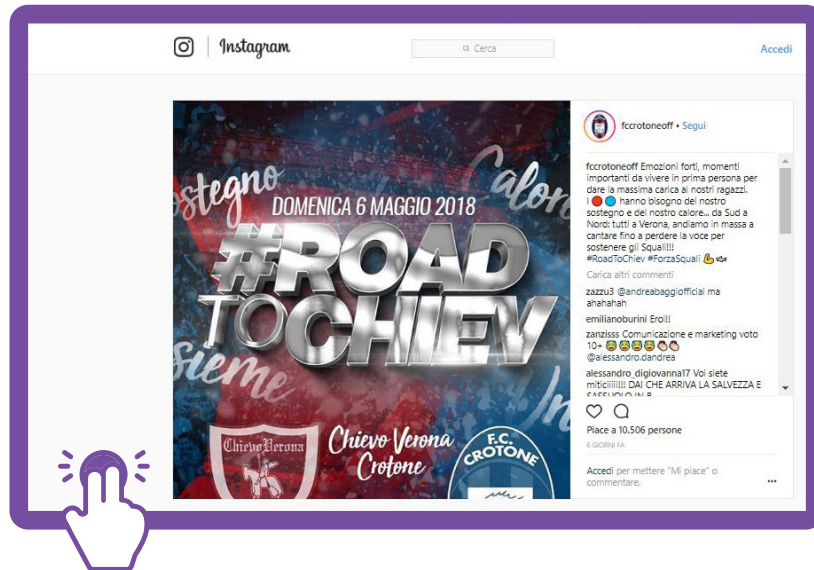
Instagram

Cerca

Accedi

ostegno

Calore

DOMENICA 6 MAGGIO 2018

#ROAD TO CHIEV

sieme

Chievo Verona

Chievo Verona Crotone

F.C. CROTONE

fccrotoneoff • Segui

fccrotoneoff Emozioni forti, momenti importanti da vivere in prima persona per dare la massima carica ai nostri ragazzi. I 🔴🔵 hanno bisogno del nostro sostegno e del nostro calore... da Sud a Nord: tutti a Verona, andiamo in massa a cantare fino a perdere la voce per sostenere gli Squali!!! #RoadToChiev #ForzaSquali 💪

Carica altri commenti

zazzu3 @andreabaggiofficial ma ahahahah

emilianoburini Eroi!!

zanzisss Comunicazione e marketing voto 10+ 😂😂😂😂👏👏 @alessandro.dandrea

alessandro_digiovanna17 Voi siete miticiiiiii!!! DAI CHE ARRIVA LA SALVEZZA E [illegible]

Piace a 10.506 persone

6 GIORNI FA

Accedi per mettere "Mi piace" o commentare.

...